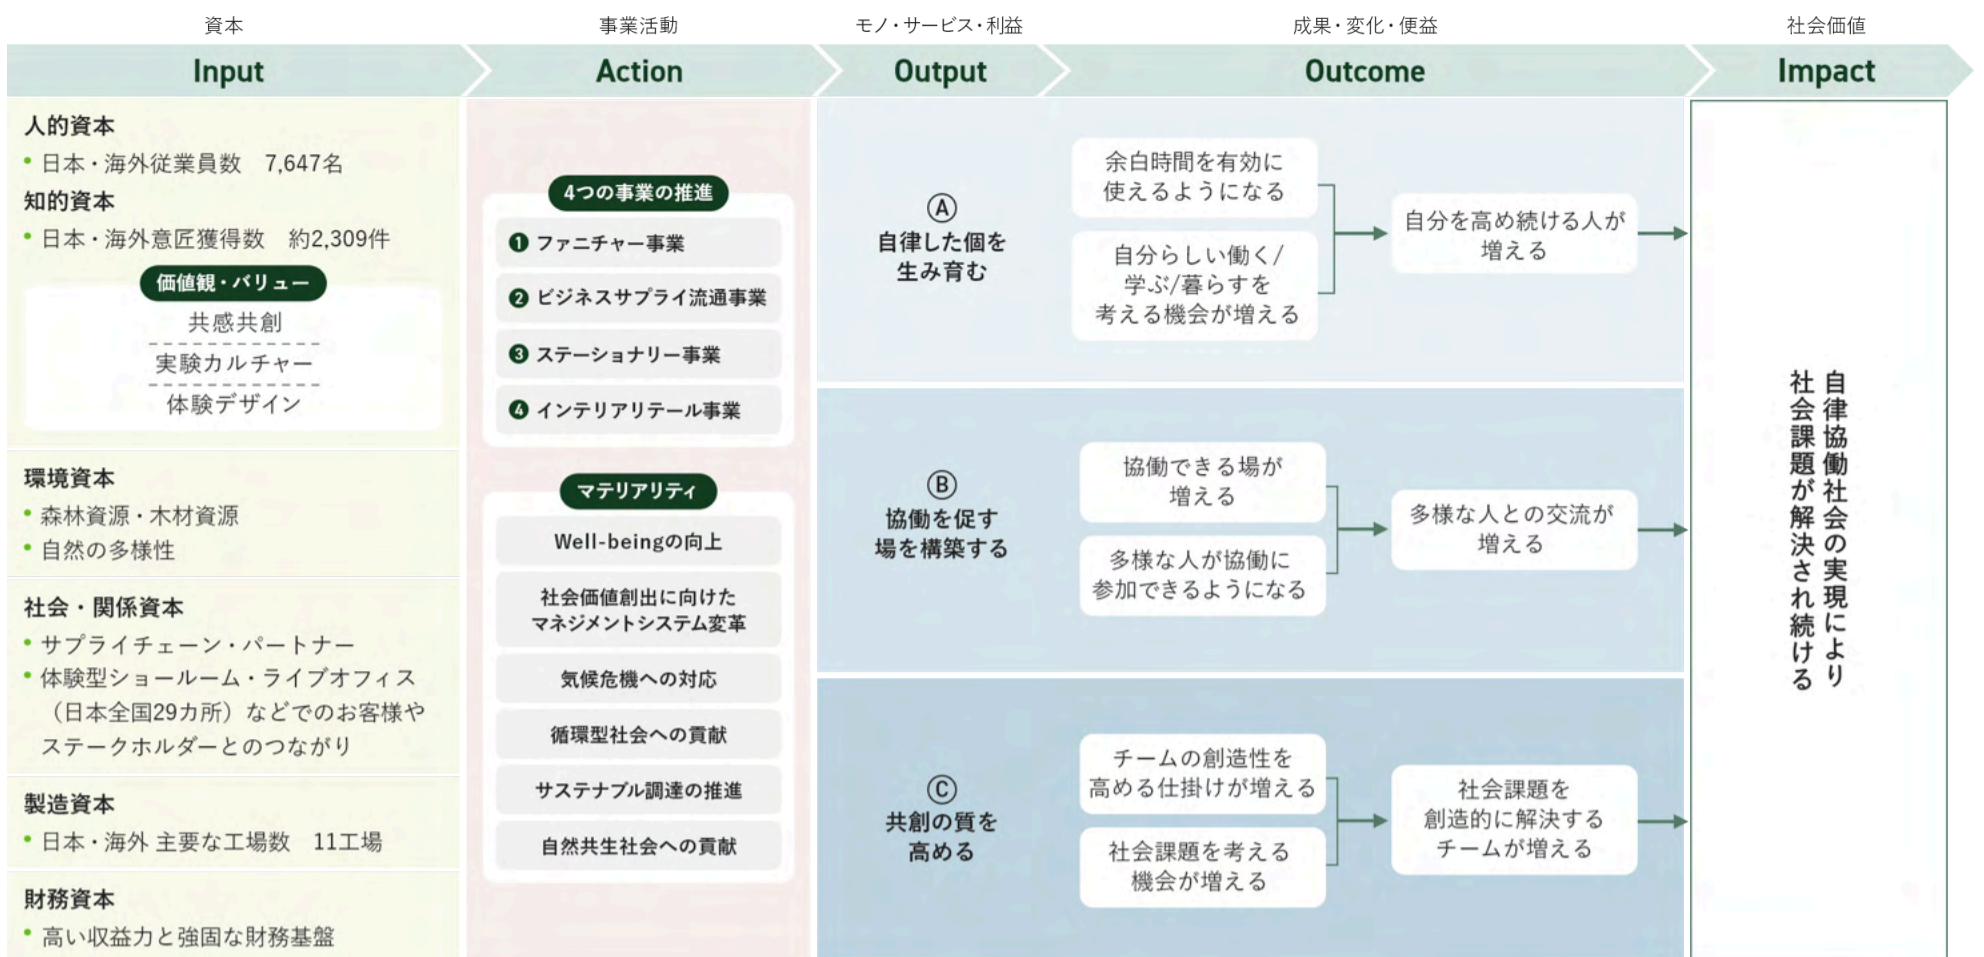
資本
Input

事業活動
Action

モノ・サービス・利益
Output

成果・変化・便益
Outcome

社会価値
Impact

人的資本
• 日本・海外従業員数　7,647名
知的資本
• 日本・海外意匠獲得数　約2,309件

価値観・バリュー
共感共創
実験カルチャー
体験デザイン

環境資本
• 森林資源・木材資源
• 自然の多様性

社会・関係資本
• サプライチェーン・パートナー
• 体験型ショールーム・ライブオフィス（日本全国29カ所）などでのお客様やステークホルダーとのつながり

製造資本
• 日本・海外 主要な工場数　11工場

財務資本
• 高い収益力と強固な財務基盤

4つの事業の推進
❶ ファニチャー事業
❷ ビジネスサプライ流通事業
❸ ステーショナリー事業
❹ インテリアリテール事業

マテリアリティ
Well-beingの向上
社会価値創出に向けたマネジメントシステム変革
気候危機への対応
循環型社会への貢献
サステナブル調達の推進
自然共生社会への貢献

Ⓐ
自律した個を生み育む

余白時間を有効に使えるようになる
自分らしい働く/学ぶ/暮らすを考える機会が増える
自分を高め続ける人が増える

Ⓑ
協働を促す場を構築する

協働できる場が増える
多様な人が協働に参加できるようになる
多様な人との交流が増える

Ⓒ
共創の質を高める

チームの創造性を高める仕掛けが増える
社会課題を考える機会が増える
社会課題を創造的に解決するチームが増える

自律協働社会の実現により社会課題が解決され続ける